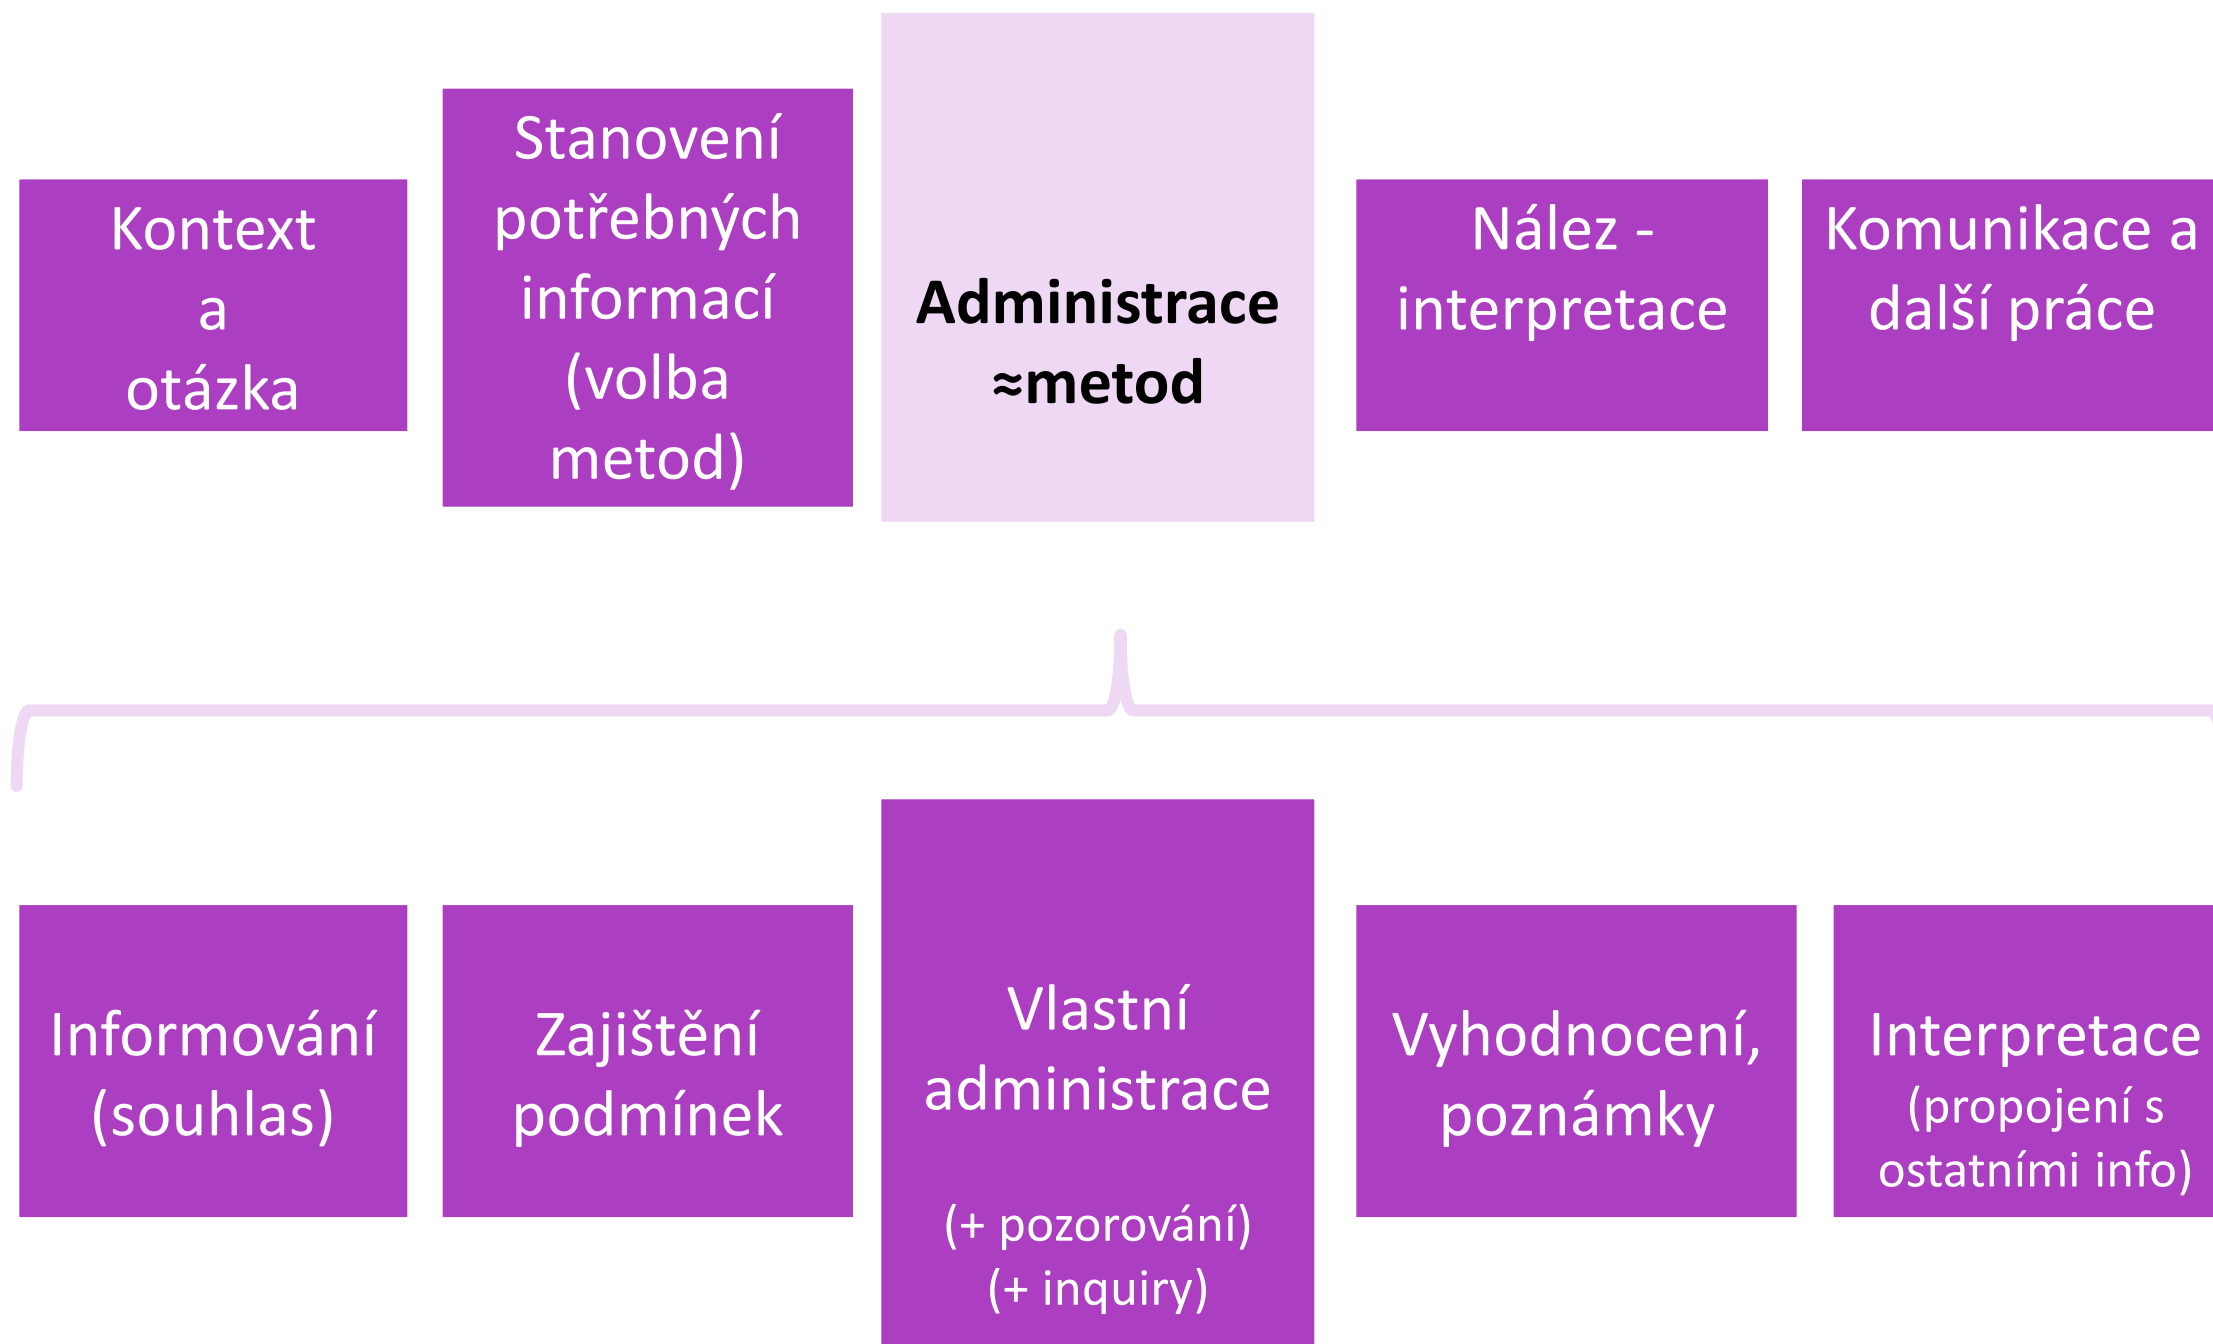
Kontext a otázka

Stanovení potřebných informací (volba metod)

Administrace ≈metod

Nález - interpretace

Komunikace a další práce

Informování (souhlas)

Zajištění podmínek

Vlastní administrace

(+ pozorování)
(+ inquiry)

Vyhodnocení, poznámky

Interpretace (propojení s ostatními info)